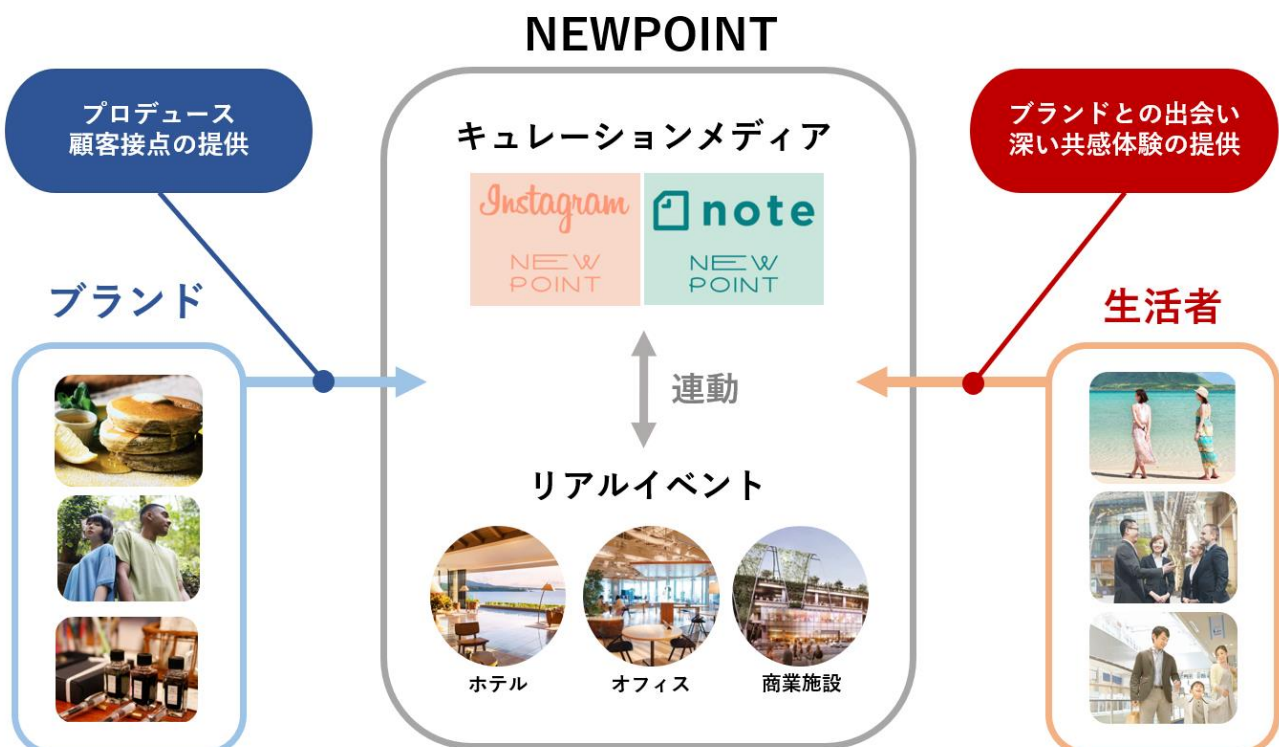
NEWPOINT

プロデュース
顧客接点の提供

ブランド

キュレーションメディア

Instagram
NEW POINT

note
NEW POINT

連動

リアルイベント

ホテル
オフィス
商業施設

ブランドとの出会い
深い共感体験の提供

生活者